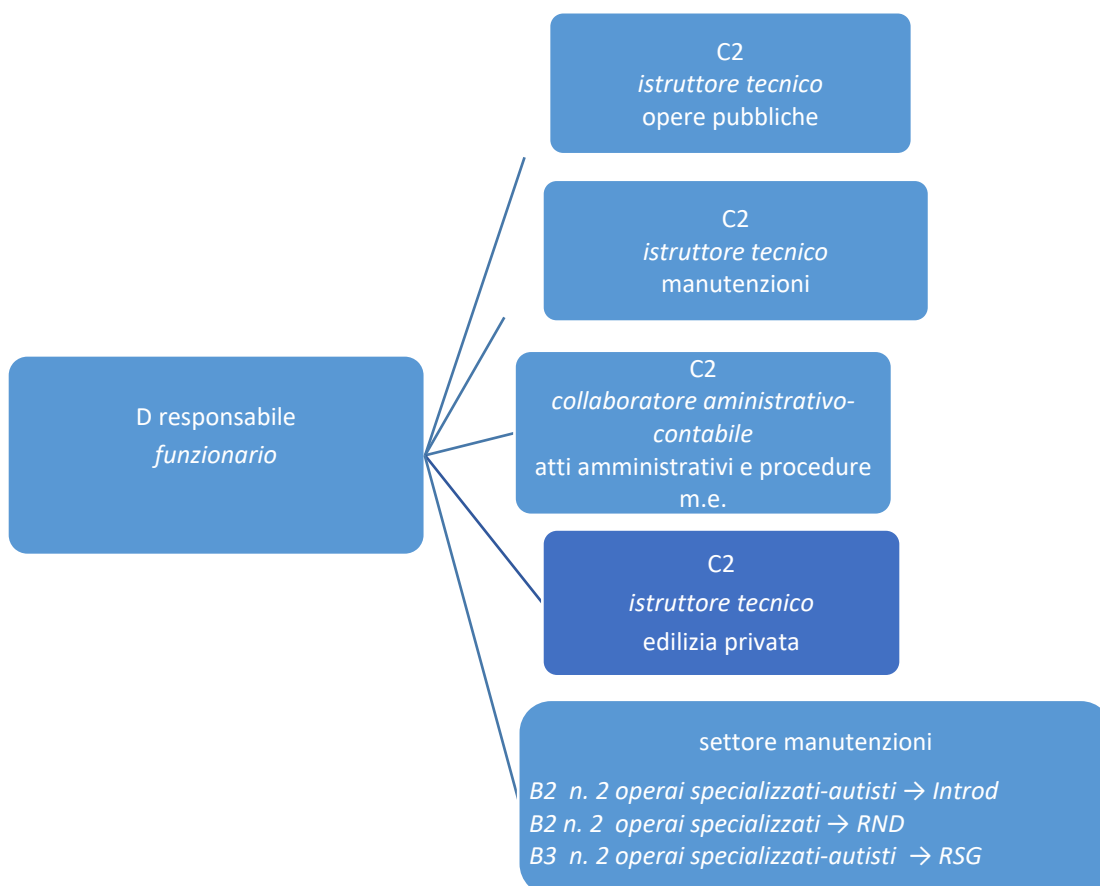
C2
*istruttore tecnico*
opere pubbliche

C2
*istruttore tecnico*
manutenzioni

D responsabile
*funzionario*

C2
*collaboratore aministrativo-contabile*
atti amministrativi e procedure m.e.

C2
*istruttore tecnico*
edilizia privata

settore manutenzioni

*B2 n. 2 operai specializzati-autisti → Introd*
*B2 n. 2 operai specializzati → RND*
*B3 n. 2 operai specializzati-autisti → RSG*